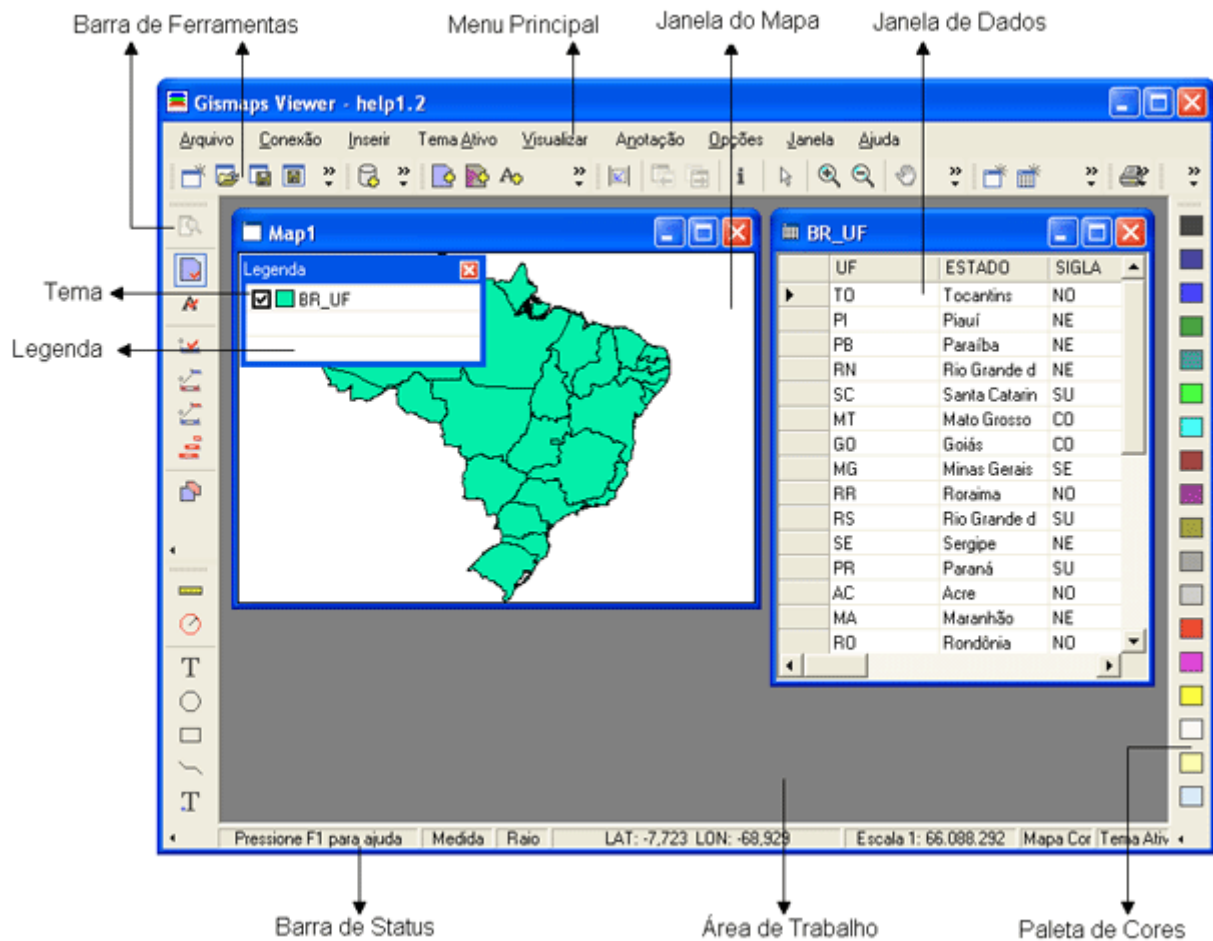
Barra de Ferramentas

Menu Principal

Janela do Mapa

Janela de Dados

Gismaps Viewer - help1.2

Arquivo Conexão Inserir Tema Ativo Visualizar Anotação Opções Janela Ajuda

Map1

Legenda

BR_UF

Tema

Legenda

BR_UF

| | UF | ESTADO | SIGLA |
|---|---|---|---|
| ▶ | TO | Tocantins | NO |
| | PI | Piauí | NE |
| | PB | Paraíba | NE |
| | RN | Rio Grande d | NE |
| | SC | Santa Catarin | SU |
| | MT | Mato Grosso | CO |
| | GO | Goiás | CO |
| | MG | Minas Gerais | SE |
| | RR | Roraima | NO |
| | RS | Rio Grande d | SU |
| | SE | Sergipe | NE |
| | PR | Paraná | SU |
| | AC | Acre | NO |
| | MA | Maranhão | NE |
| | RO | Rondônia | NO |

T

T

Pressione F1 para ajuda | Medida | Raio | LAT: -7,723 LON: -68,929 | Escala 1: 66.088.292 | Mapa Cor | Tema Ativ

Barra de Status

Área de Trabalho

Paleta de Cores